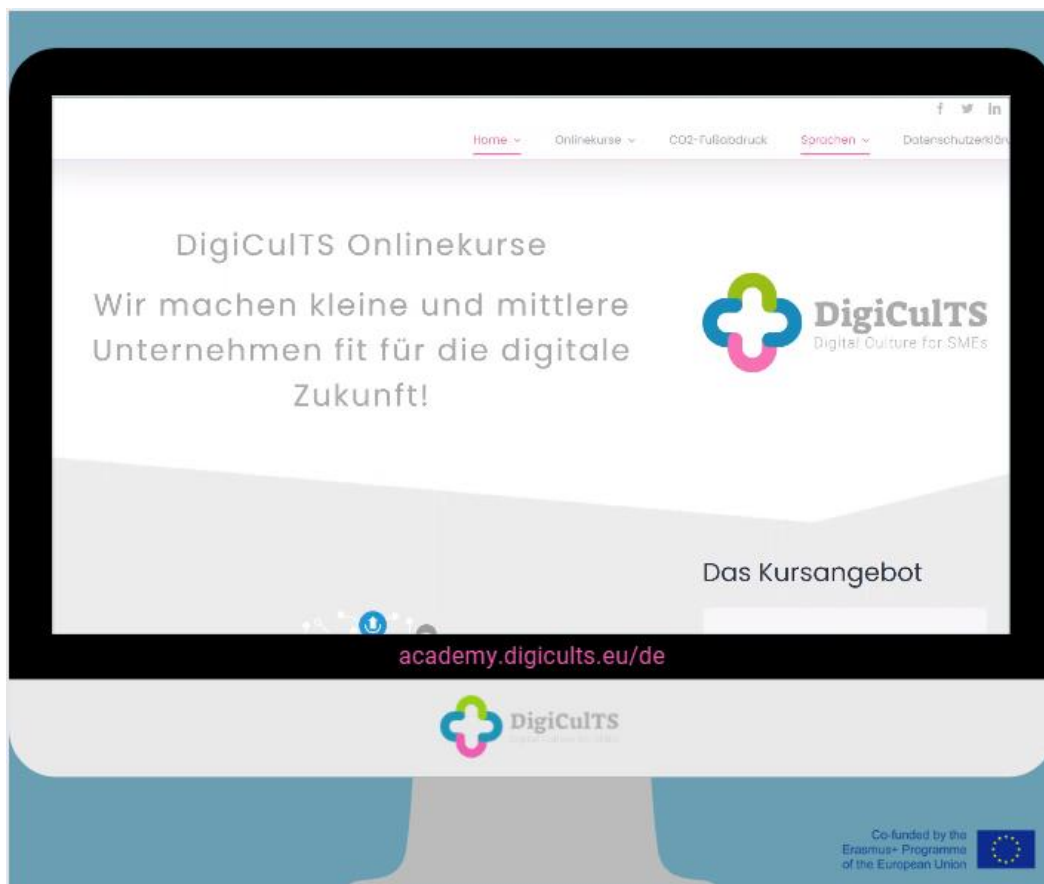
f 𝕏 in

Home ⌄ Onlinekurse ⌄ CO2-Fußabdruck Sprachen ⌄ Datenschutzerklär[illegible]

DigiCulTS Onlinekurse

Wir machen kleine und mittlere Unternehmen fit für die digitale Zukunft!

DigiCulTS
Digital Culture for SMEs

Das Kursangebot

academy.digicults.eu/de

DigiCulTS
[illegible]

Co-funded by the Erasmus+ Programme of the European Union